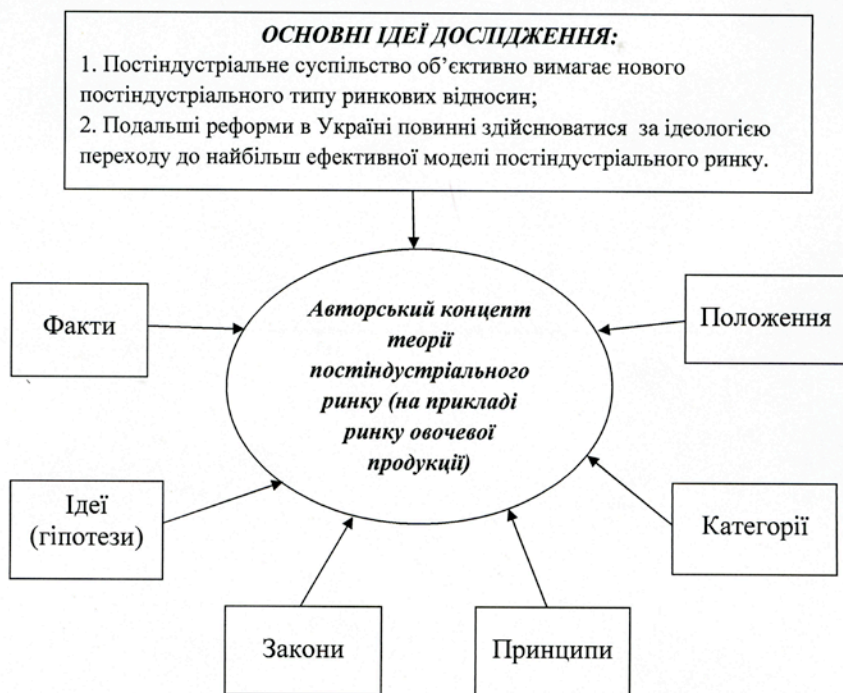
ОСНОВНІ ІДЕЇ ДОСЛІДЖЕННЯ:
1. Постіндустріальне суспільство об'єктивно вимагає нового постіндустріального типу ринкових відносин;
2. Подальші реформи в Україні повинні здійснюватися за ідеологією переходу до найбільш ефективної моделі постіндустріального ринку.

Факти

Авторський концепт теорії постіндустріального ринку (на прикладі ринку овочевої продукції)

Положення

Ідеї (гіпотези)

Категорії

Закони

Принципи